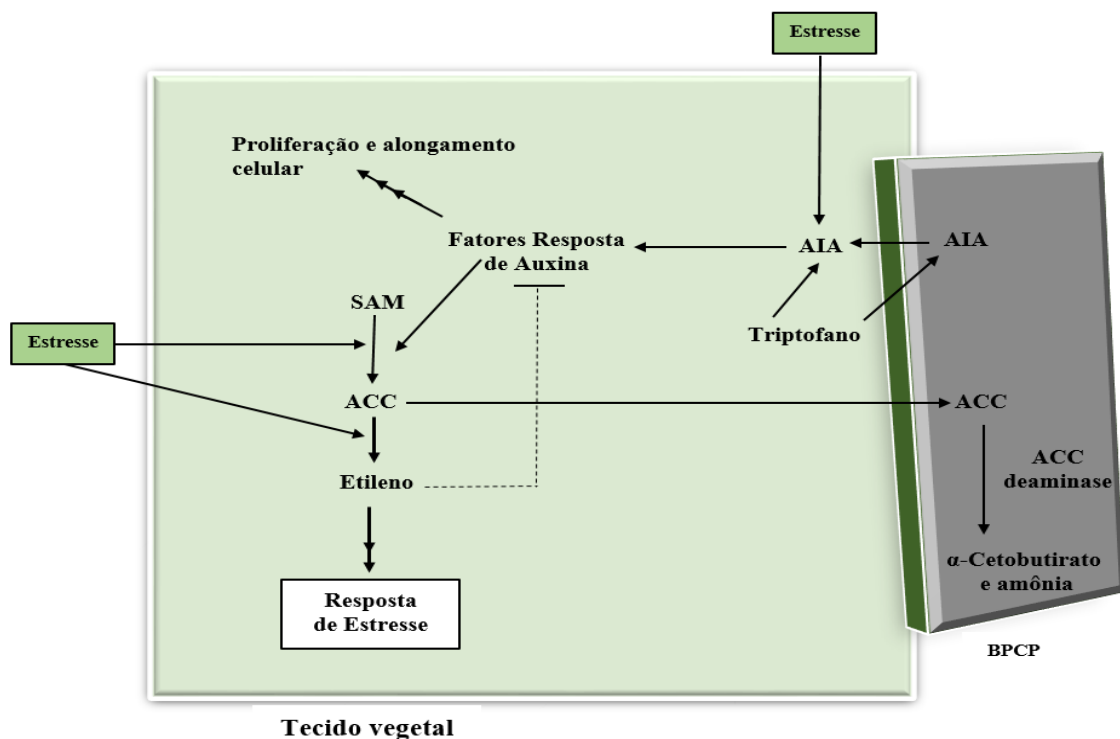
Estresse

Proliferação e alongamento celular

Fatores Resposta de Auxina

AIA

AIA

SAM

Estresse

Triptofano

ACC

ACC

ACC deaminase

Etileno

α-Cetobutirato e amônia

Resposta de Estresse

BPCP

Tecido vegetal